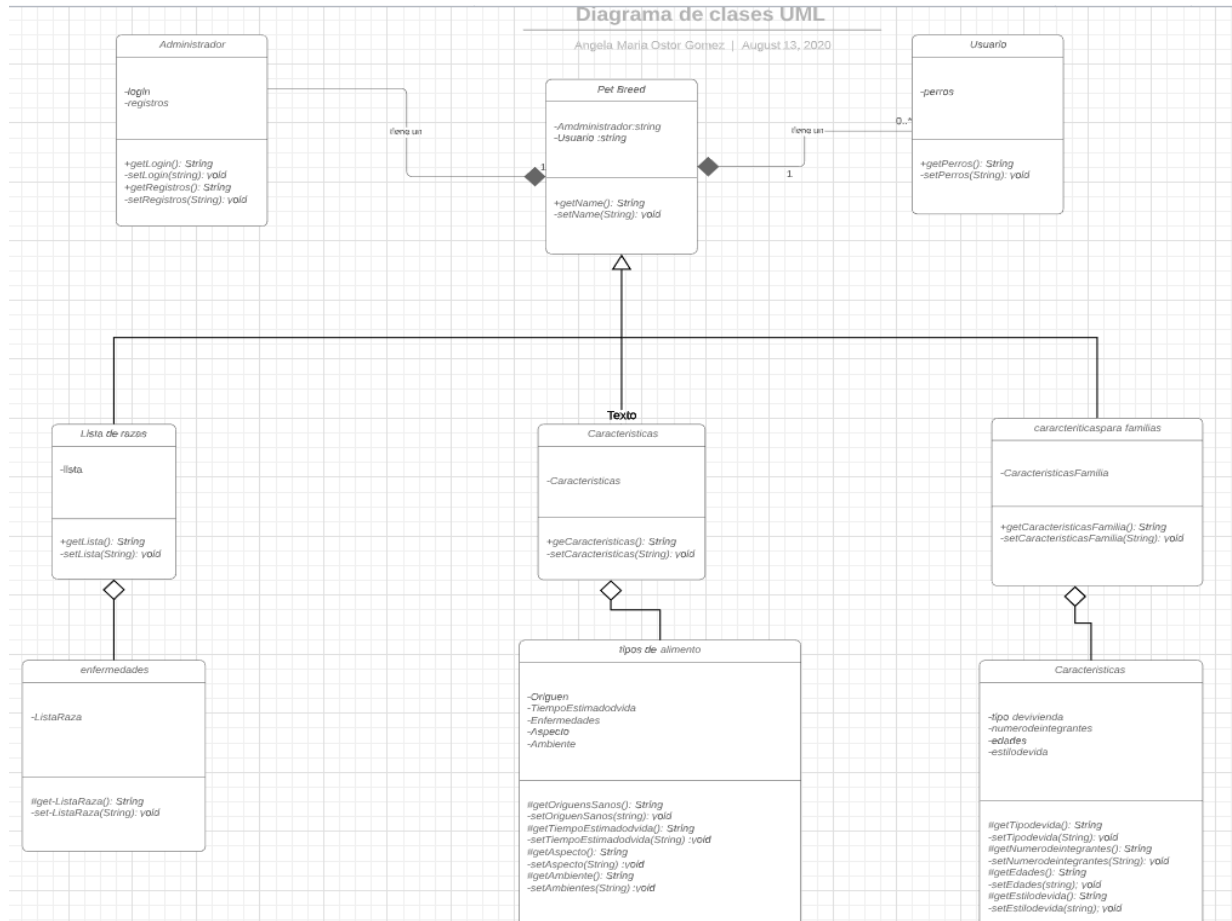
Diagrama de clases UML

Angela Maria Ostor Gomez | August 13, 2020

Administrador

-login
-registros

+getLogin(): String
-setLogin(string): void
+getRegistros(): String
-setRegistros(String): void

tiene un

1

Pet Breed

-Amdministrador:string
-Usuario :string

+getName(): String
-setName(String): void

tiene un

0..*

1

Usuario

-perros

+getPerros(): String
-setPerros(String): void

Texto

Lista de razas

-lista

+getLista(): String
-setLista(String): void

Caracteristicas

-Caracteristicas

+geCaracteristicas(): String
-setCaracteristicas(String): void

cararcteriticaspara familias

-CaracteristicasFamilia

+getCaracteristicasFamilia(): String
-setCaracteristicasFamilia(String): void

enfermedades

-ListaRaza

#get-ListaRaza(): String
-set-ListaRaza(String): void

tipos de alimento

-Origuen
-TiempoEstimadodvida
-Enfermedades
-Aspecto
-Ambiente

#getOriguensSanos(): String
-setOriguenSanos(string): void
#getTiempoEstimadodvida(): String
-setTiempoEstimadodvida(String) :void
#getAspecto(): String
-setAspecto(String) :void
#getAmbiente(): String
-setAmbientes(String) :void

Caracteristicas

-tipo devivienda
-numerodeintegrantes
-edades
-estilodevida

#getTipodevida(): String
-setTipodevida(String): void
#getNumerodeintegrantes(): String
-setNumerodeintegrantes(String): void
#getEdades(): String
-setEdades(string): void
#getEstilodevida(): String
-setEstilodevida(string): void